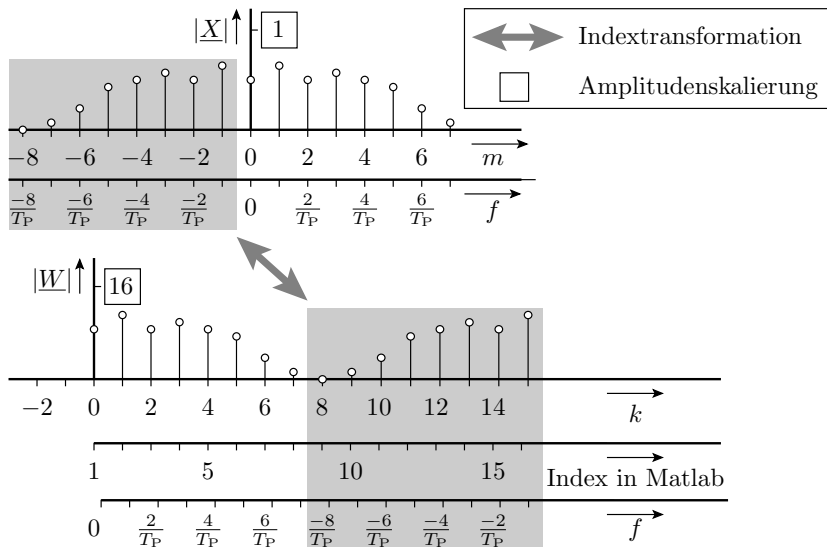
$|\underline{X}|$ 1

Indextransformation

Amplitudenskalierung

−8 −6 −4 −2 0 2 4 6 $m$

$\frac{-8}{T_P}$ $\frac{-6}{T_P}$ $\frac{-4}{T_P}$ $\frac{-2}{T_P}$ 0 $\frac{2}{T_P}$ $\frac{4}{T_P}$ $\frac{6}{T_P}$ $f$

$|\underline{W}|$ 16

−2 0 2 4 6 8 10 12 14 $k$

1 5 10 15 Index in Matlab

0 $\frac{2}{T_P}$ $\frac{4}{T_P}$ $\frac{6}{T_P}$ $\frac{-8}{T_P}$ $\frac{-6}{T_P}$ $\frac{-4}{T_P}$ $\frac{-2}{T_P}$ $f$